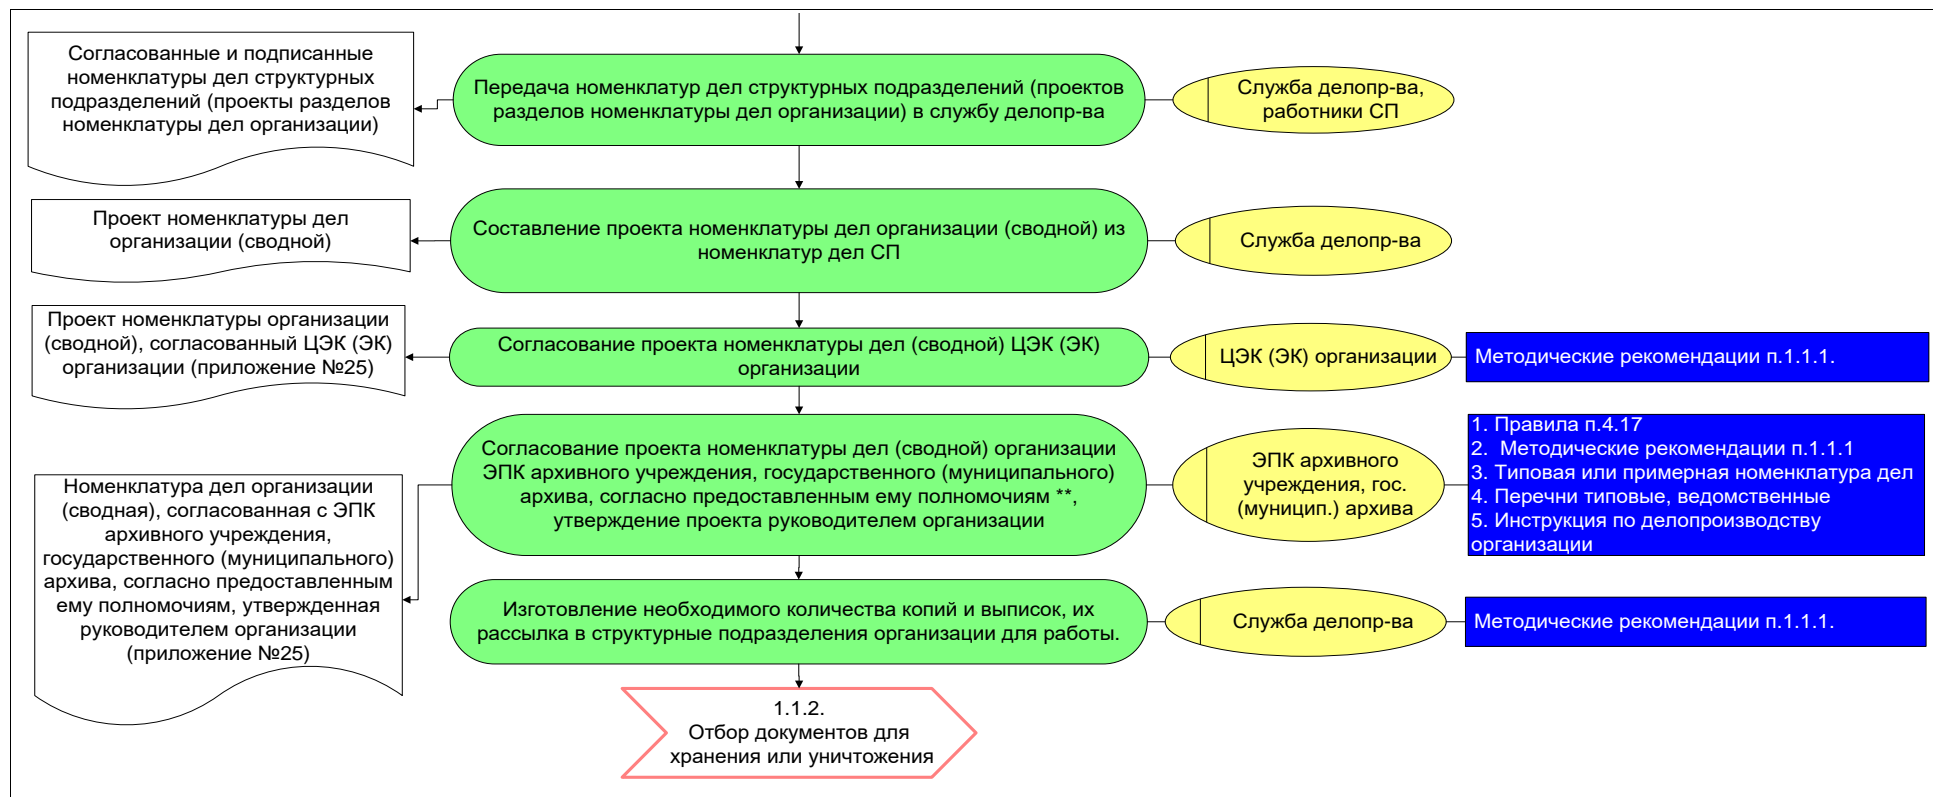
Согласованные и подписанные номенклатуры дел структурных подразделений (проекты разделов номенклатуры дел организации)

Передача номенклатур дел структурных подразделений (проектов разделов номенклатуры дел организации) в службу делопр-ва

Служба делопр-ва, работники СП

Проект номенклатуры дел организации (сводной)

Составление проекта номенклатуры дел организации (сводной) из номенклатур дел СП

Служба делопр-ва

Проект номенклатуры организации (сводной), согласованный ЦЭК (ЭК) организации (приложение №25)

Согласование проекта номенклатуры дел (сводной) ЦЭК (ЭК) организации

ЦЭК (ЭК) организации

Методические рекомендации п.1.1.1.

Номенклатура дел организации (сводная), согласованная с ЭПК архивного учреждения, государственного (муниципального) архива, согласно предоставленным ему полномочиям, утвержденная руководителем организации (приложение №25)

Согласование проекта номенклатуры дел (сводной) организации ЭПК архивного учреждения, государственного (муниципального) архива, согласно предоставленным ему полномочиям **, утверждение проекта руководителем организации

ЭПК архивного учреждения, гос. (муницип.) архива

1. Правила п.4.17
2. Методические рекомендации п.1.1.1
3. Типовая или примерная номенклатура дел
4. Перечни типовые, ведомственные
5. Инструкция по делопроизводству организации

Изготовление необходимого количества копий и выписок, их рассылка в структурные подразделения организации для работы.

Служба делопр-ва

Методические рекомендации п.1.1.1.

1.1.2.
Отбор документов для хранения или уничтожения